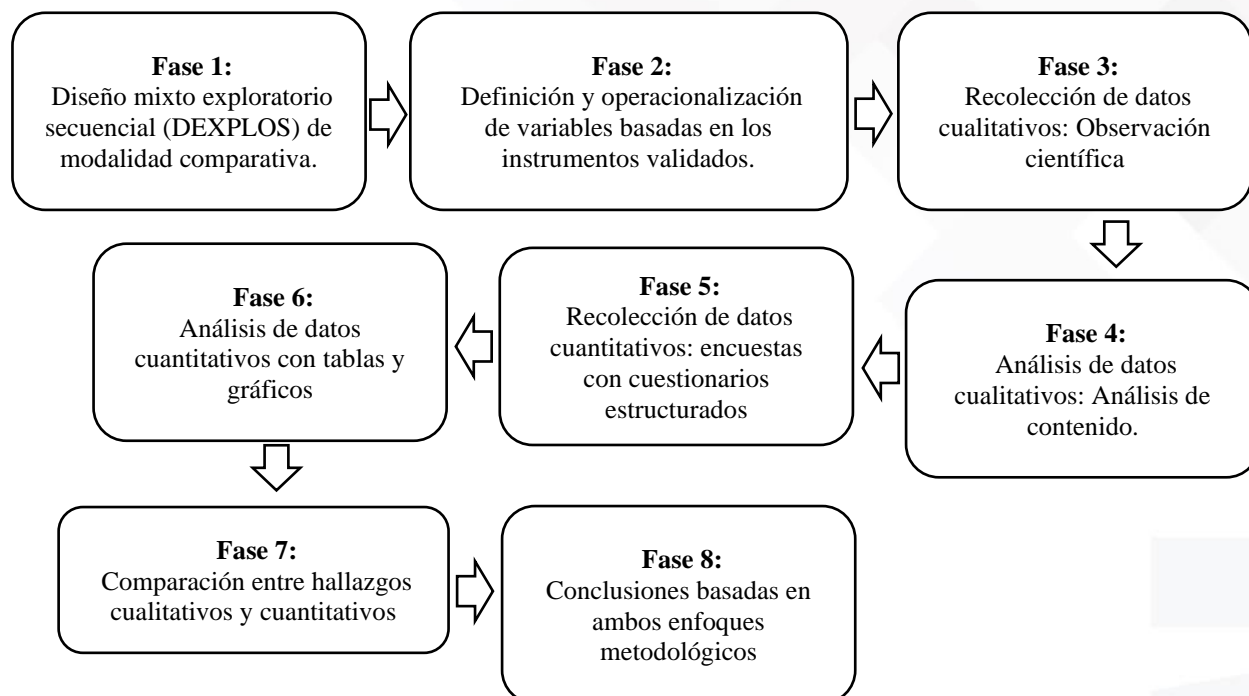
**Fase 1:**
Diseño mixto exploratorio secuencial (DEXPLOS) de modalidad comparativa.

**Fase 2:**
Definición y operacionalización de variables basadas en los instrumentos validados.

**Fase 3:**
Recolección de datos cualitativos: Observación científica

**Fase 4:**
Análisis de datos cualitativos: Análisis de contenido.

**Fase 5:**
Recolección de datos cuantitativos: encuestas con cuestionarios estructurados

**Fase 6:**
Análisis de datos cuantitativos con tablas y gráficos

**Fase 7:**
Comparación entre hallazgos cualitativos y cuantitativos

**Fase 8:**
Conclusiones basadas en ambos enfoques metodológicos